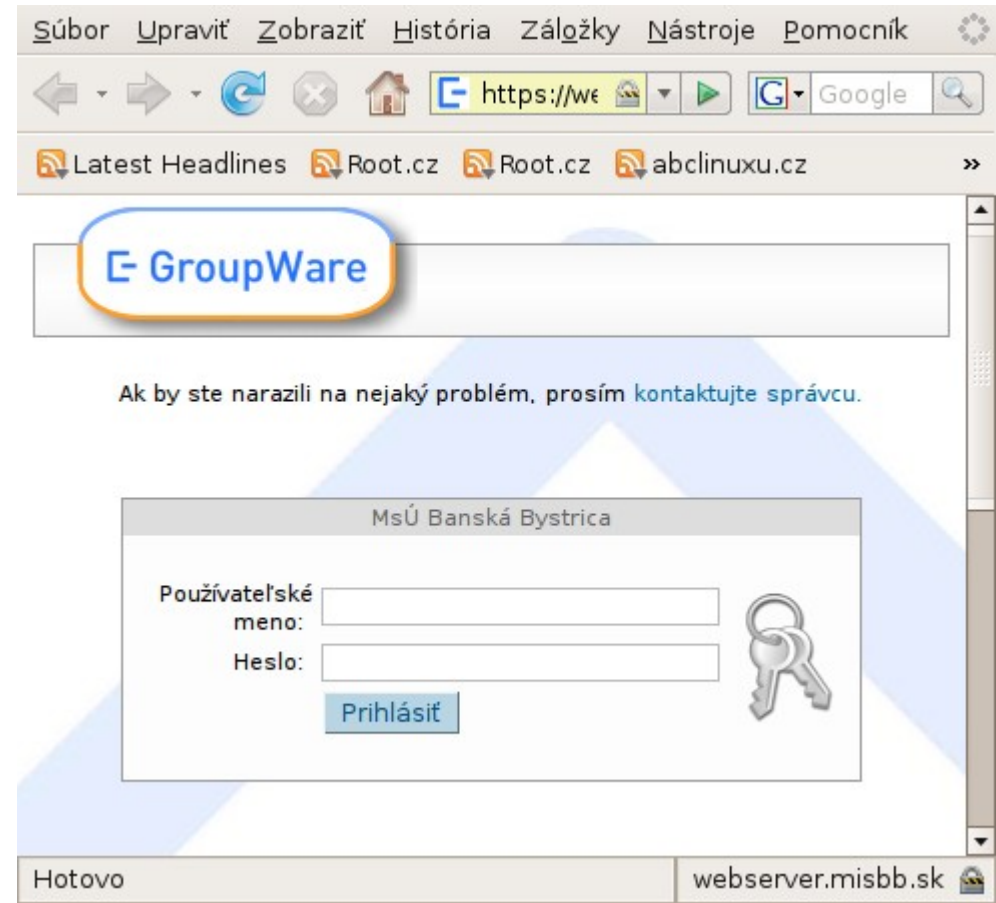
Súbor Upraviť Zobraziť História Záložky Nástroje Pomocník

https://we

Google

Latest Headlines Root.cz Root.cz abclinuxu.cz »

GroupWare

Ak by ste narazili na nejaký problém, prosím kontaktujte správcu.

MsÚ Banská Bystrica

Používateľské meno:

Heslo:

Prihlásiť

Hotovo

webserver.misbb.sk